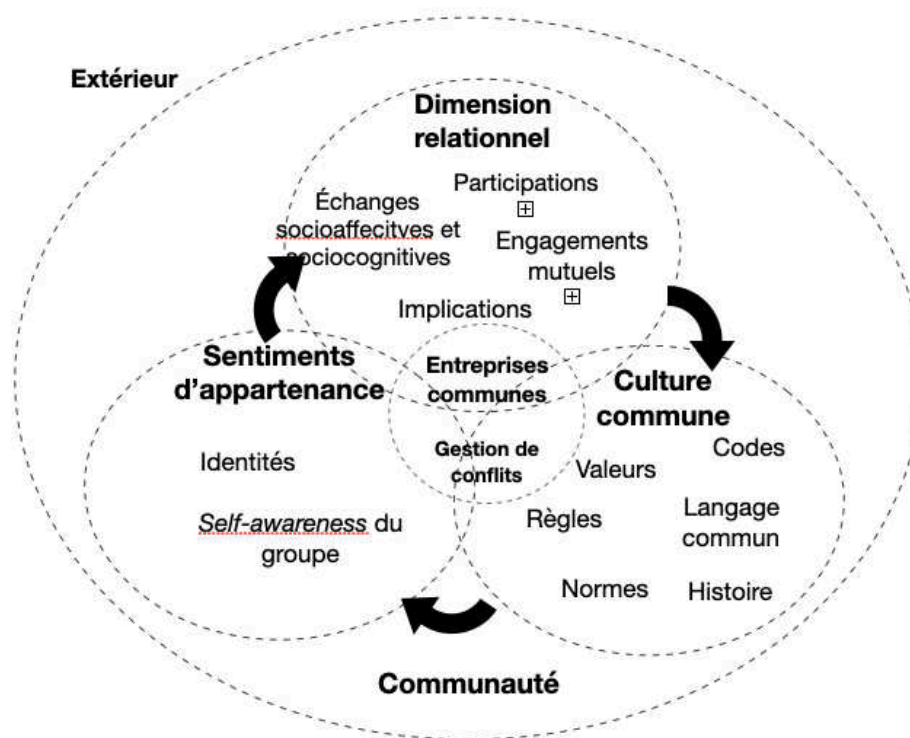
Extérieur

Dimension relationnel

Échanges socioaffecitves et sociocognitives

Participations
⊞
Engagements mutuels
⊞

Implications

Sentiments d'appartenance

Entreprises communes

Culture commune

Gestion de conflits

Identités

*Self-awareness* du groupe

Valeurs

Codes

Règles

Langage commun

Normes

Histoire

Communauté